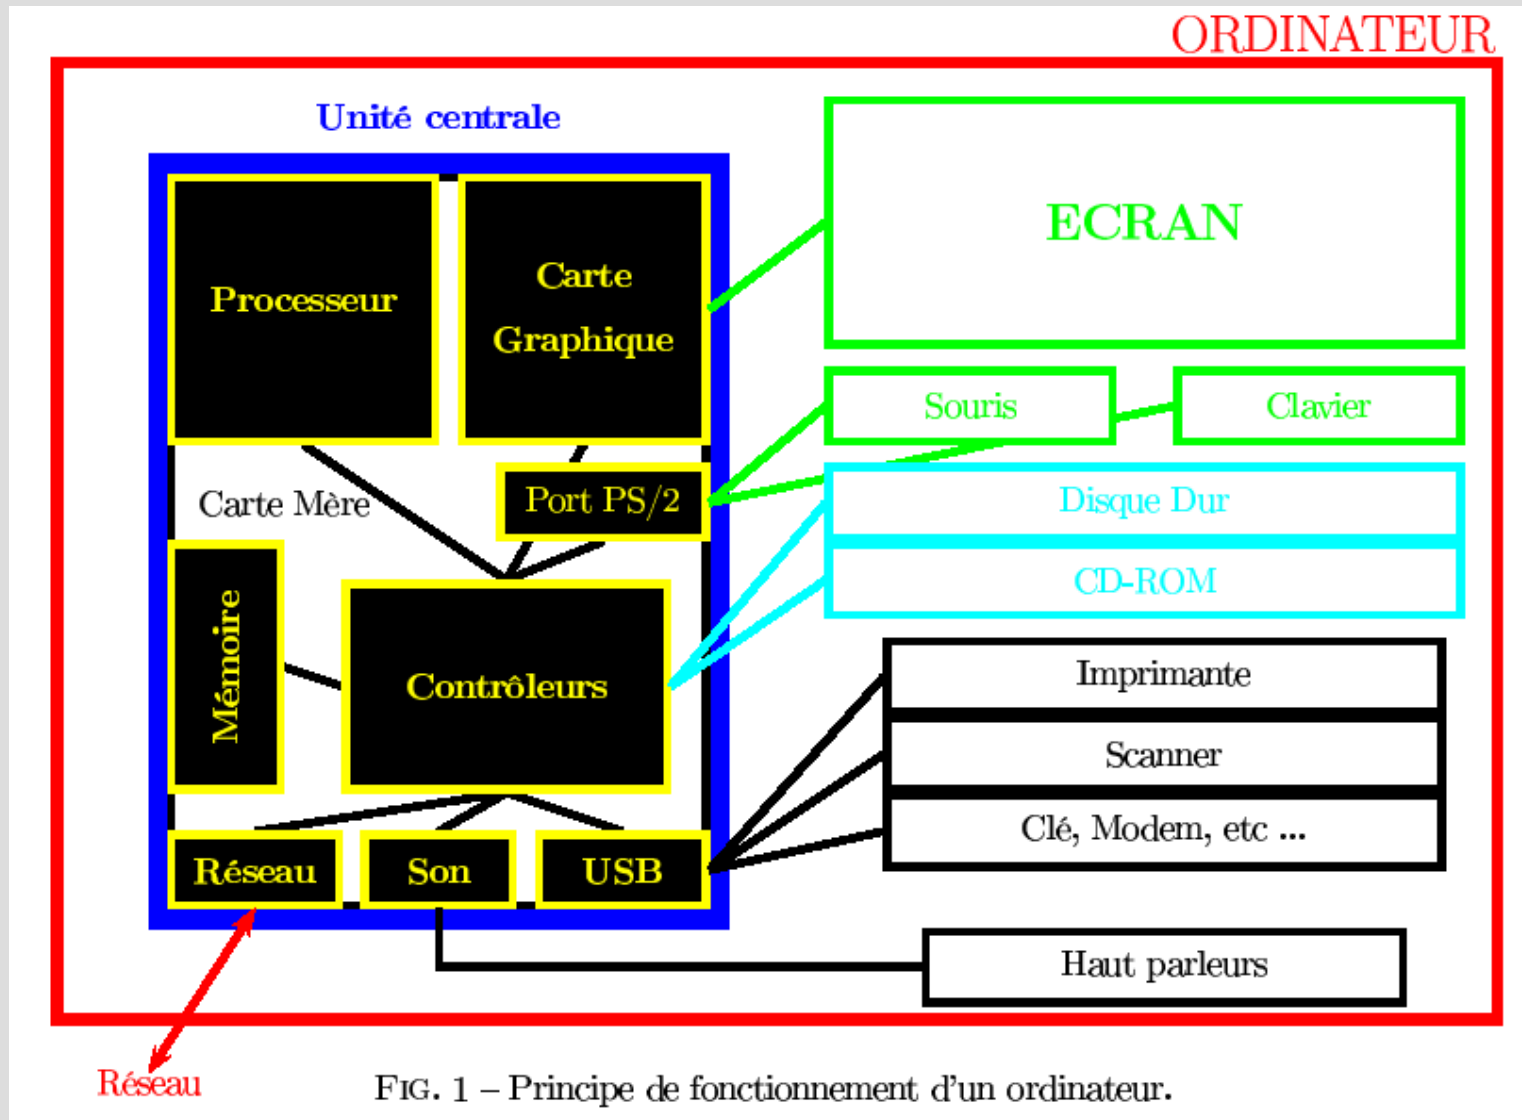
ORDINATEUR

Unité centrale

Processeur

Carte Graphique

ECRAN

Souris

Clavier

Carte Mère

Port PS/2

Disque Dur

CD-ROM

Mémoire

Contrôleurs

Imprimante

Scanner

Clé, Modem, etc ...

Réseau

Son

USB

Haut parleurs

Réseau

FIG. 1 – Principe de fonctionnement d'un ordinateur.